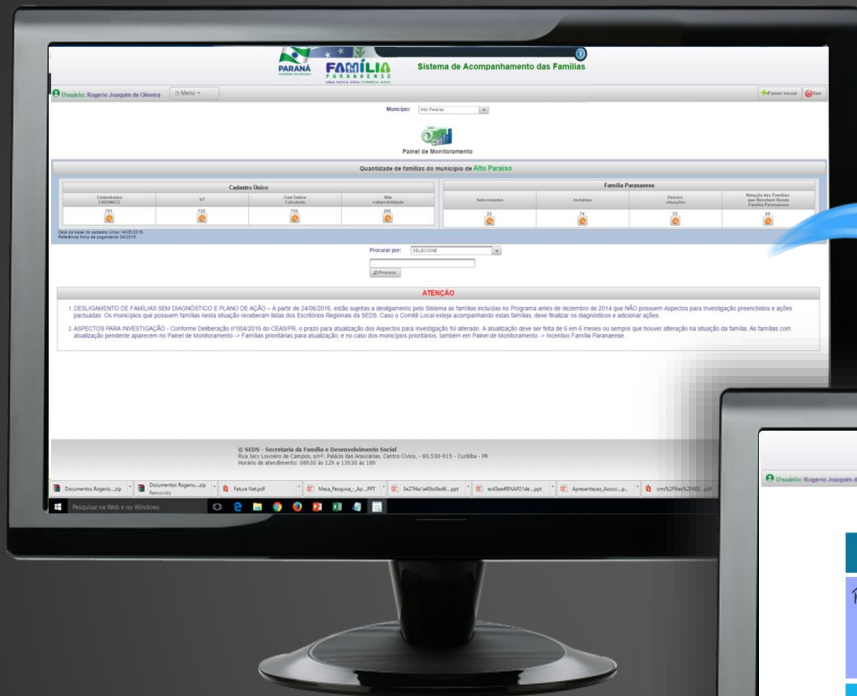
PARANÁ FAMÍLIA PARANAENSE UMA NOVA VIDA COMEÇA AQUI

Sistema de Acompanhamento das Famílias

Usuário: Rogerio Joaquim de Oliveira

Menu

Painel inicial

Sair

Município: Alto Paraíso

Painel de Monitoramento

Quantidade de famílias do município de Alto Paraíso

Cadastro Único

| Cadastradas CADÚNICO | VT | Com Índice Calculado | Alta vulnerabilidade |
|---|---|---|---|
| 751 | 732 | 735 | 306 |

Família Paranaense

| Selecionadas | Incluídas | Demais situações | Relação das Famílias que Recebem Renda Família Paranaense |
|---|---|---|---|
| 33 | 74 | 33 | 54 |

Data da base do cadastro único: 14/05/2016.
Referência folha de pagamento 04/2016.

Procurar por: SELECIONE

Procurar

ATENÇÃO

1. DESLIGAMENTO DE FAMÍLIAS SEM DIAGNÓSTICO E PLANO DE AÇÃO – A partir de 24/06/2016, estão sujeitas a desligamento pelo Sistema as famílias incluídas no Programa antes de dezembro de 2014 que NÃO possuem Aspectos para Investigação preenchidos e ações pactuadas. Os municípios que possuem famílias nesta situação receberam listas dos Escritórios Regionais da SEDS. Caso o Comitê Local esteja acompanhando estas famílias, deve finalizar os diagnósticos e adicionar ações.

2. ASPECTOS PARA INVESTIGAÇÃO - Conforme Deliberação nº004/2016 do CEAS/PR, o prazo para atualização dos Aspectos para Investigação foi alterado. A atualização deve ser feita de 6 em 6 meses ou sempre que houver alteração na situação da família. As famílias com atualização pendente aparecem no Painel de Monitoramento -> Famílias prioritárias para atualização; e no caso dos municípios prioritários, também em Painel de Monitoramento -> Incentivo Família Paranaense.

© SEDS - Secretaria da Família e Desenvolvimento Social
Rua Jacy Loureiro de Campos, s/nº, Palácio das Araucárias, Centro Cívico. - 80.530-915 - Curitiba - PR
Horário de atendimento: 08h30 às 12h e 13h30 às 18h

Documentos Rogerio....zip

Documentos Rogerio....zip Removido

Fatura Net.pdf

Mesa_Pesquisa_-_Ap....PPT

3e27fe1a40bc8ad6....ppt

ec43ea4f6f4af21de....ppt

Apresentacao_Associ....p...

cms%2Ffiles%2F485....pdf

Pesquisar na Web e no Windows

Usuário: Rogerio Joaquim d